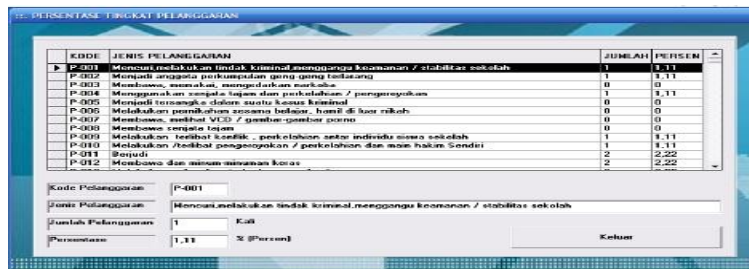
PERSENTASE TINGKAT PELANGGARAN

| KODE | JENIS PELANGGARAN | JUMLAH | PERSEN |
|---|---|---|---|
| P-001 | Mencuri,melakukan tindak kriminal,menggangu keamanan / stabilitas sekolah | 1 | 1,11 |
| P-002 | Menjadi anggota perkumpulan geng-geng terlarang | 1 | 1,11 |
| P-003 | Membawa, memakai, mengedarkan narkoba | 0 | 0 |
| P-004 | Menggunakan senjata tajam dan perkelahian / pengeroyokan | 1 | 1,11 |
| P-005 | Menjadi tersangka dalam suatu kasus kriminal | 0 | 0 |
| P-006 | Melakukan pernikahan semasa belajar, hamil di luar nikah | 0 | 0 |
| P-007 | Membawa, melihat VCD / gambar-gambar porno | 0 | 0 |
| P-008 | Membawa senjata tajam | 0 | 0 |
| P-009 | Melakukan /terlibat konflik , perkelahian antar individu siswa sekolah | 1 | 1,11 |
| P-010 | Melakukan /terlibat pengeroyokan / perkelahian dan main hakim Sendiri | 1 | 1,11 |
| P-011 | Berjudi | 2 | 2,22 |
| P-012 | Membawa dan minum-minuman keras | 2 | 2,22 |

Kode Pelanggaran P-001

Jenis Pelanggaran Mencuri,melakukan tindak kriminal,menggangu keamanan / stabilitas sekolah

Jumlah Pelanggaran 1 Kali

Persentase 1,11 % (Persen)

Keluar